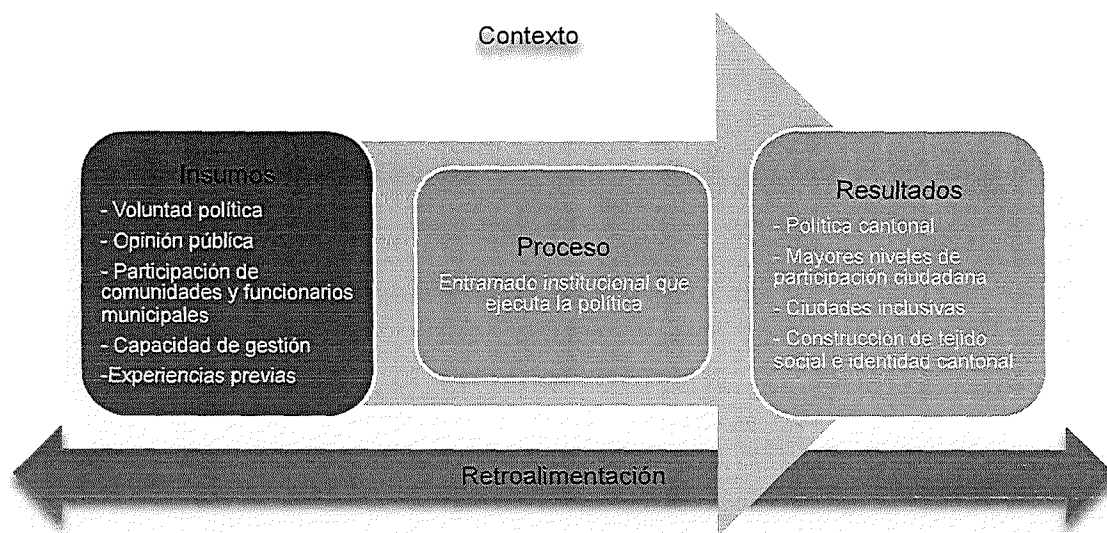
Contexto

Insumos
- Voluntad política
- Opinión pública
- Participación de comunidades y funcionarios municipales
- Capacidad de gestión
-Experiencias previas

Proceso
Entramado institucional que ejecuta la política

Resultados
- Política cantonal
- Mayores niveles de participación ciudadana
- Ciudades inclusivas
- Construcción de tejido social e identidad cantonal

Retroalimentación